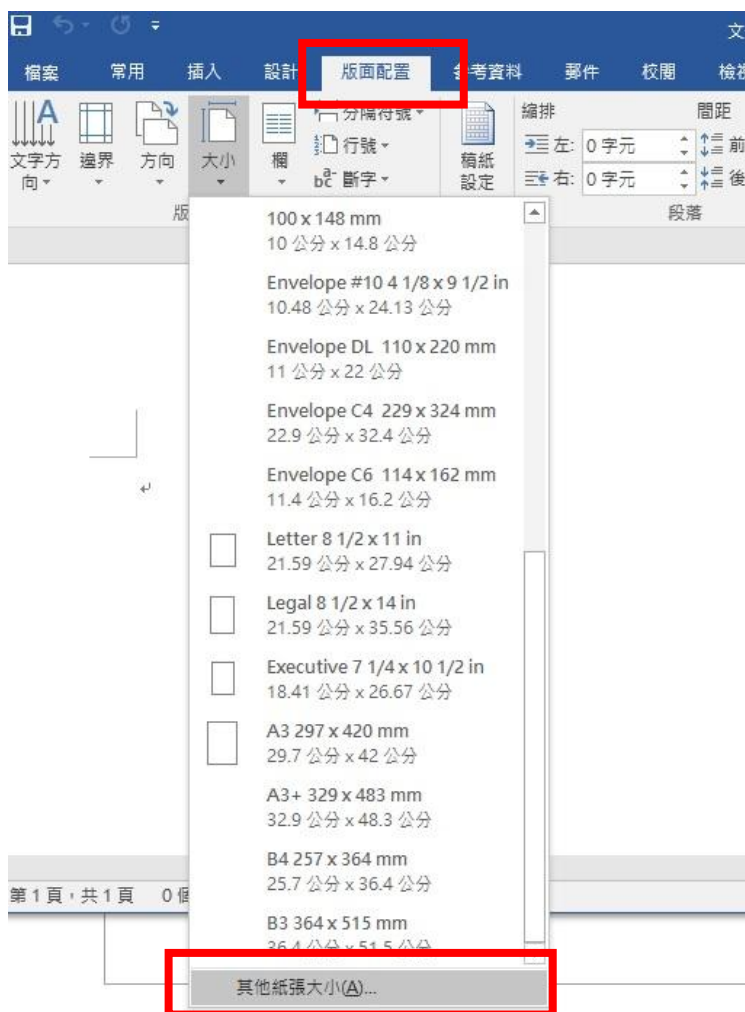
文

檔案 常用 插入 設計 版面配置 參考資料 郵件 校閱 檢視

文字方向 邊界 方向 大小 欄 分隔符號 行號 斷字 稿紙設定 縮排 左: 0 字元 右: 0 字元 間距 前 後

版 段落

100 x 148 mm
10 公分 x 14.8 公分

Envelope #10 4 1/8 x 9 1/2 in
10.48 公分 x 24.13 公分

Envelope DL 110 x 220 mm
11 公分 x 22 公分

Envelope C4 229 x 324 mm
22.9 公分 x 32.4 公分

Envelope C6 114 x 162 mm
11.4 公分 x 16.2 公分

Letter 8 1/2 x 11 in
21.59 公分 x 27.94 公分

Legal 8 1/2 x 14 in
21.59 公分 x 35.56 公分

Executive 7 1/4 x 10 1/2 in
18.41 公分 x 26.67 公分

A3 297 x 420 mm
29.7 公分 x 42 公分

A3+ 329 x 483 mm
32.9 公分 x 48.3 公分

B4 257 x 364 mm
25.7 公分 x 36.4 公分

B3 364 x 515 mm
36.4 公分 x 51.5 公分

其他紙張大小(A)...

第 1 頁，共 1 頁 0 個